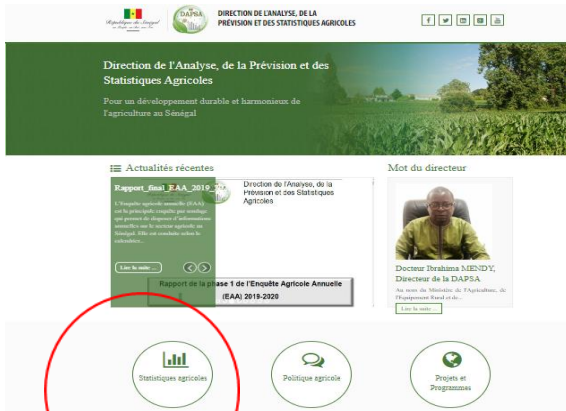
République du Sénégal
Un Peuple - Un But - Une Foi

DAPSA

DIRECTION DE L'ANALYSE, DE LA PRÉVISION ET DES STATISTIQUES AGRICOLES

Direction de l'Analyse, de la Prévision et des Statistiques Agricoles

Pour un développement durable et harmonieux de l'agriculture au Sénégal

Actualités récentes

Rapport_final_EAA_2019_2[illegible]

L'Enquête agricole annuelle (EAA) est la principale enquête par sondage qui permet de disposer d'informations annuelles sur le secteur agricole au Sénégal. Elle est conduite selon le calendrier...

Lire la suite...

Direction de l'Analyse, de la Prévision et des Statistiques Agricoles

Rapport de la phase 1 de l'Enquête Agricole Annuelle (EAA) 2019-2020

Mot du directeur

Docteur Ibrahima MENDY, Directeur de la DAPSA

Au nom de Ministère de l'Agriculture, de l'Equipement Rural et de...

Lire la suite...

Statistiques agricoles

Politique agricole

Projets et Programmes